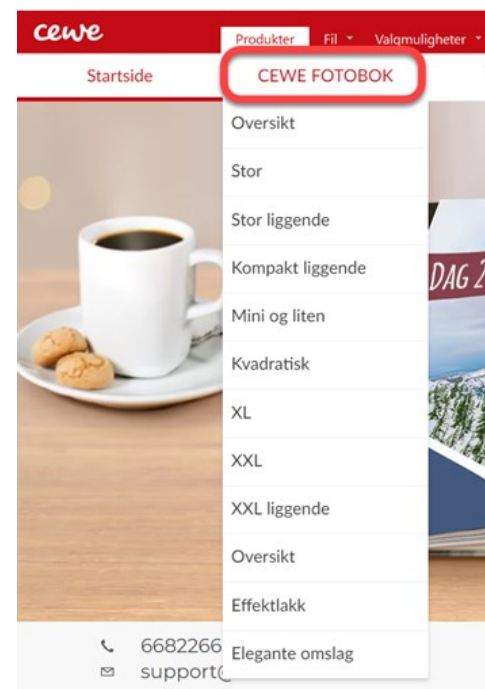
cewe

Produkter Fil Valgmuligheter

Startside

CEWE FOTOBOK

Oversikt

Stor

Stor liggende

Kompakt liggende

Mini og liten

Kvadratisk

XL

XXL

XXL liggende

Oversikt

Effektlakk

Elegante omslag

DAG 2

6682266

support(